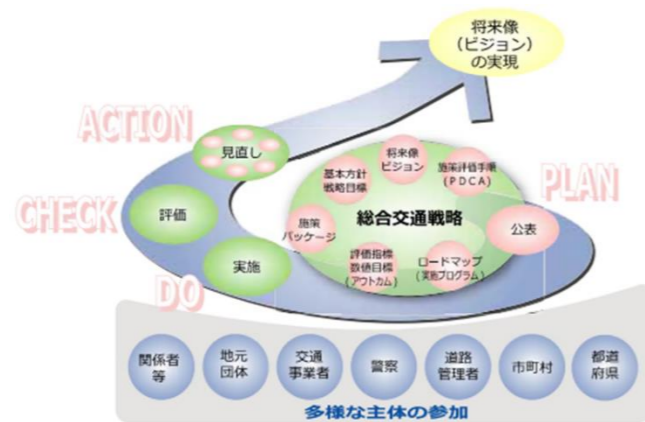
将来像
（ビジョン）
の実現

ACTION

見直し

CHECK

評価

実施

DO

PLAN

将来像
ビジョン

基本方針
戦略目標

施策評価手順
（PDCA）

総合交通戦略

施策
パッケージ

公表

評価指標
数値目標
（アウトカム）

ロードマップ
（実施プログラム）

関係者
等

地元
団体

交通
事業者

警察

道路
管理者

市町村

都道
府県

多様な主体の参加